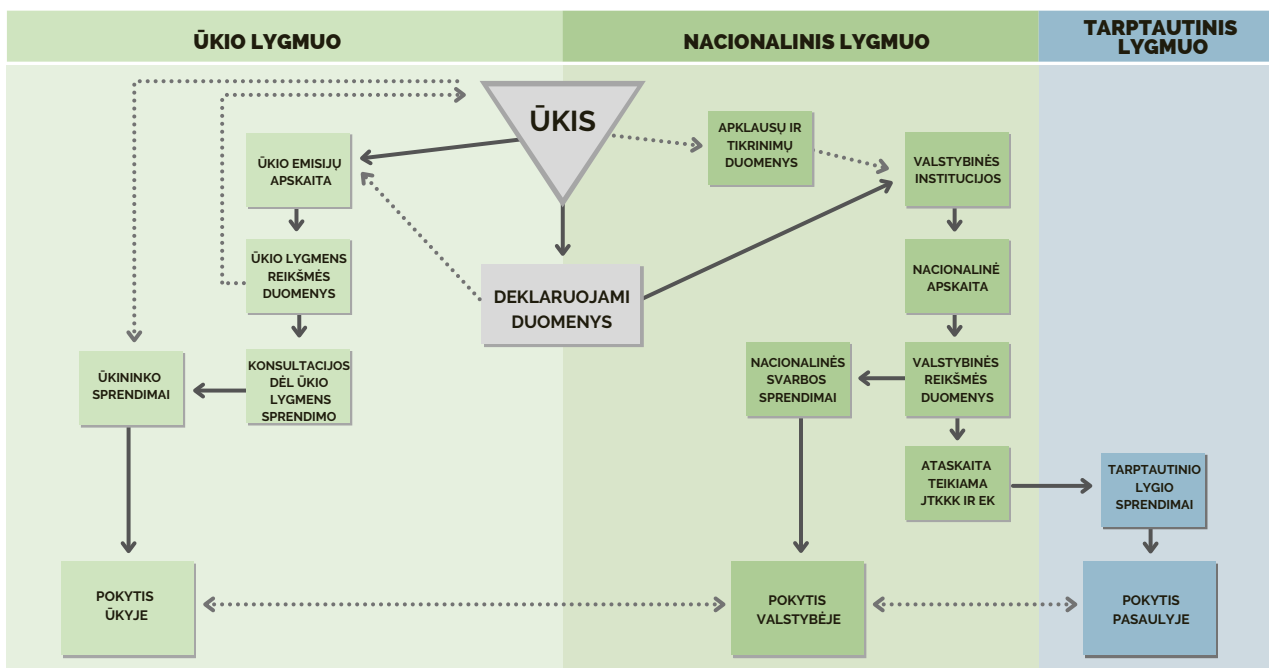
ŪKIO LYGMUO

NACIONALINIS LYGMUO

TARPTAUTINIS LYGMUO

ŪKIS

ŪKIO EMISIJŲ APSKAITA

ŪKIO LYGMENS REIKŠMĖS DUOMENYS

KONSULTACIJOS DĖL ŪKIO LYGMENS SPRENDIMO

ŪKININKO SPRENDIMAI

POKYTIS ŪKYJE

DEKLARUOJAMI DUOMENYS

APKLAUSŲ IR TIKRINIMŲ DUOMENYS

VALSTYBINĖS INSTITUCIJOS

NACIONALINĖ APSKAITA

VALSTYBINĖS REIKŠMĖS DUOMENYS

NACIONALINĖS SVARBOS SPRENDIMAI

ATASKAITA TEIKIAMA JTKKK IR EK

POKYTIS VALSTYBĖJE

TARPTAUTINIO LYGIO SPRENDIMAI

POKYTIS PASAULYJE